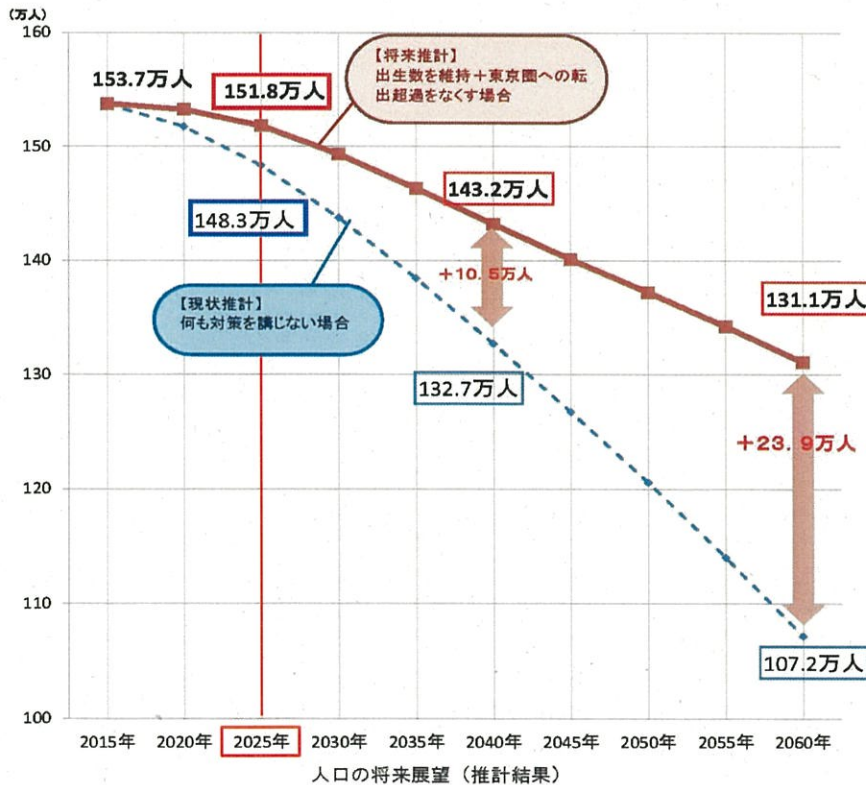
(万人)
160
150
140
130
120
110
100

153.7万人
151.8万人
【将来推計】
出生数を維持＋東京圏への転出超過をなくす場合
143.2万人
148.3万人
＋10.5万人
【現状推計】
何も対策を講じない場合
131.1万人
132.7万人
＋23.9万人
107.2万人

2015年
2020年
2025年
2030年
2035年
2040年
2045年
2050年
2055年
2060年
人口の将来展望（推計結果）